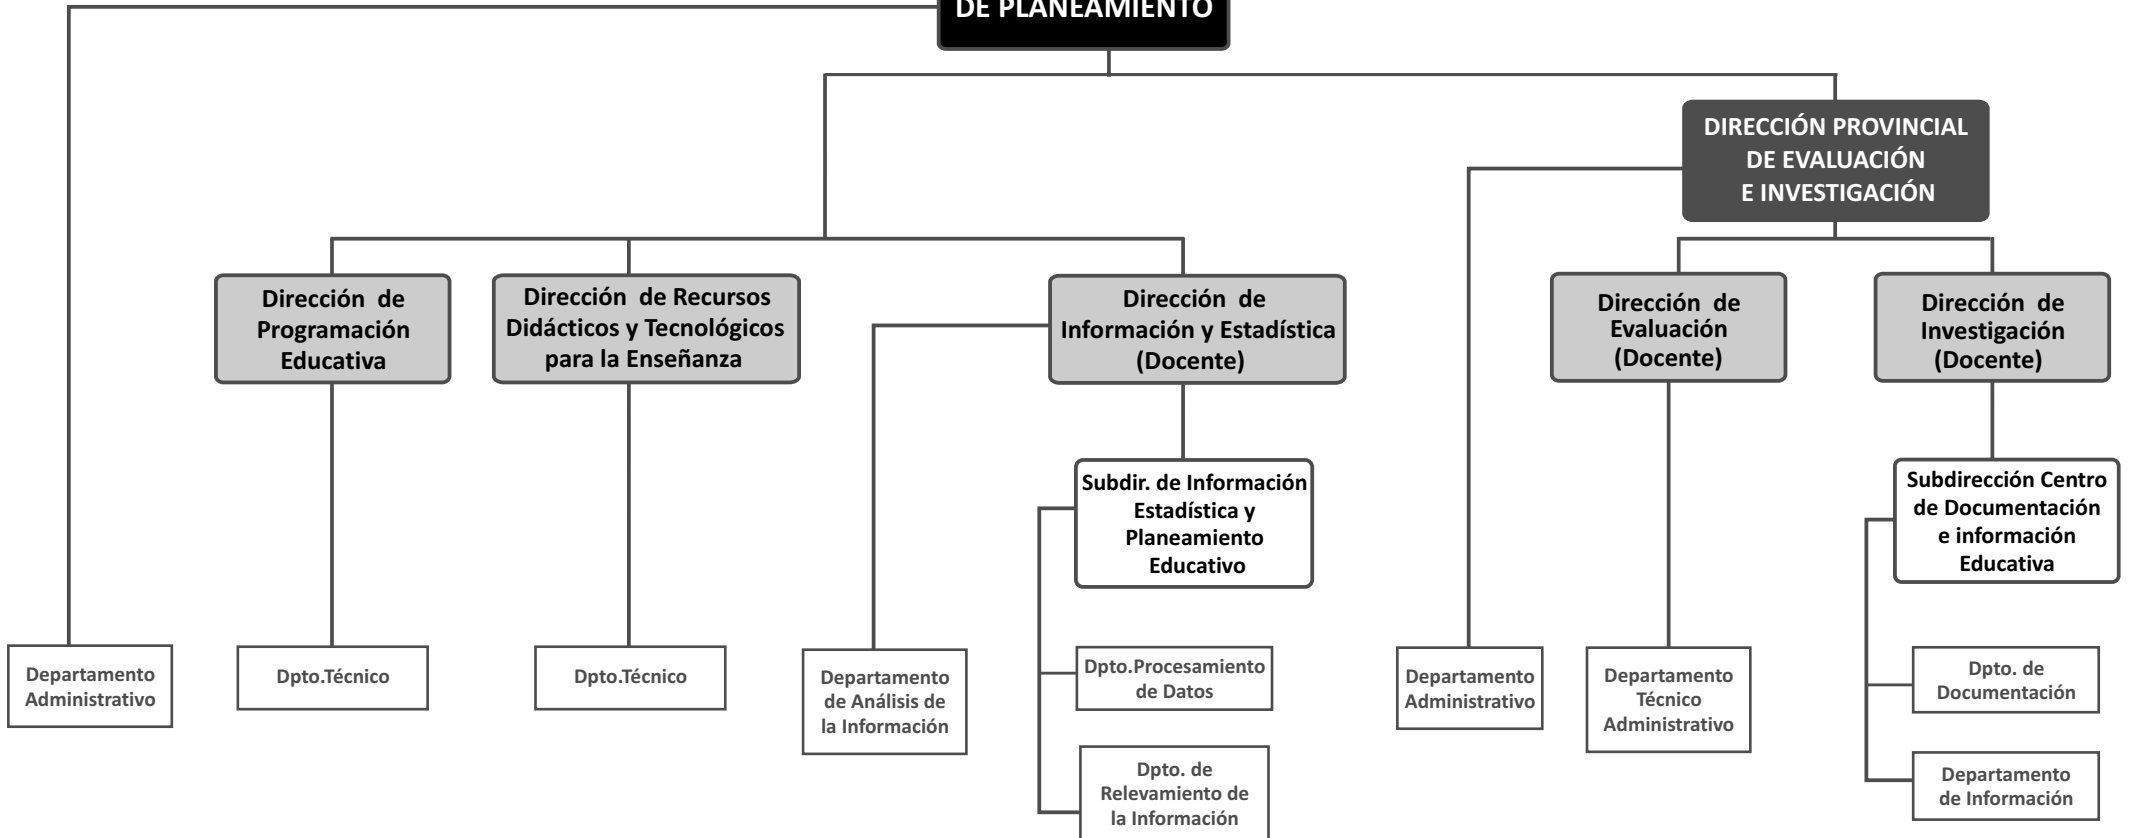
DE PLANEAMIENTO

DIRECCIÓN PROVINCIAL DE EVALUACIÓN E INVESTIGACIÓN

Dirección de Programación Educativa

Dirección de Recursos Didácticos y Tecnológicos para la Enseñanza

Dirección de Información y Estadística (Docente)

Dirección de Evaluación (Docente)

Dirección de Investigación (Docente)

Subdir. de Información Estadística y Planeamiento Educativo

Subdirección Centro de Documentación e información Educativa

Departamento Administrativo

Dpto.Técnico

Dpto.Técnico

Departamento de Análisis de la Información

Dpto.Procesamiento de Datos

Dpto. de Relevamiento de la Información

Departamento Administrativo

Departamento Técnico Administrativo

Dpto. de Documentación

Departamento de Información